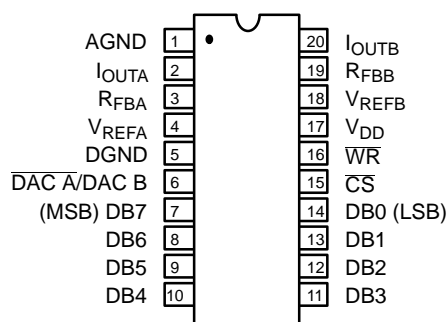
AGND 1
$I_{OUTA}$ 2
$R_{FBA}$ 3
$V_{REFA}$ 4
DGND 5
$\overline{\text{DAC A}}$/DAC B 6
(MSB) DB7 7
DB6 8
DB5 9
DB4 10

20 $I_{OUTB}$
19 $R_{FBB}$
18 $V_{REFB}$
17 $V_{DD}$
16 $\overline{\text{WR}}$
15 $\overline{\text{CS}}$
14 DB0 (LSB)
13 DB1
12 DB2
11 DB3